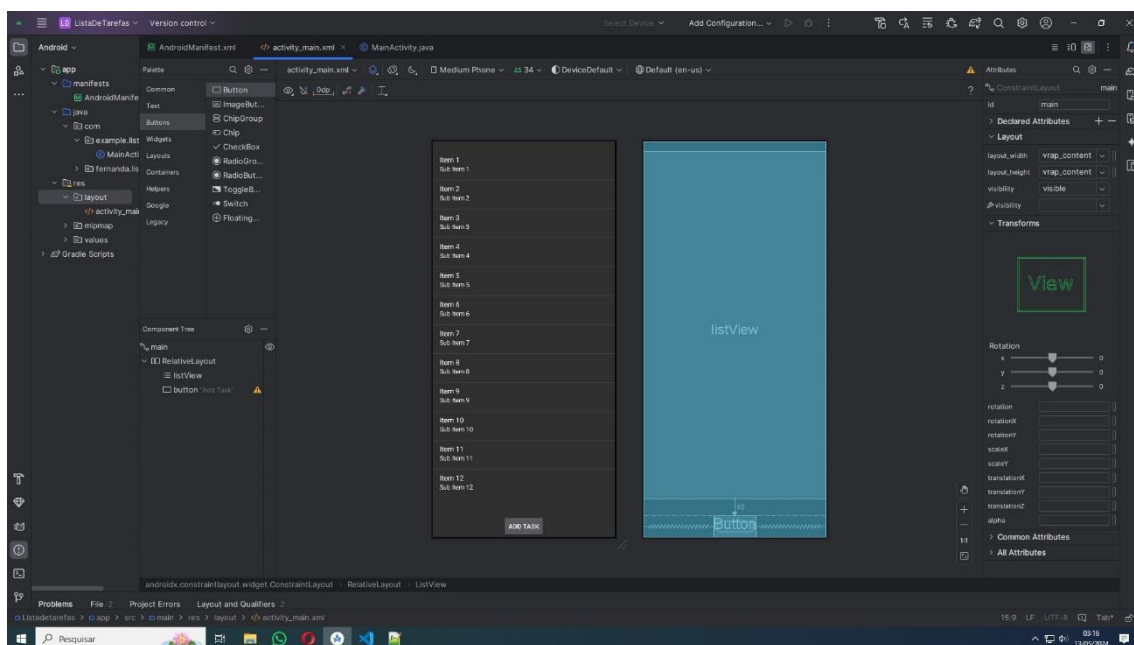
LD ListaDeTarefas Version control

Select Device Add Configuration...

Android

app
manifests
AndroidManife
java
com
example.list
MainActi
fernanda.lis
res
layout
activity_mai
mipmap
values
Gradle Scripts

AndroidManifest.xml activity_main.xml MainActivity.java

Palette
Common
Text
Buttons
Widgets
Layouts
Containers
Helpers
Google
Legacy

Button
ImageBut...
ChipGroup
Chip
CheckBox
RadioGro...
RadioBut...
ToggleB...
Switch
Floating...

activity_main.xml 0dp Medium Phone 34 DeviceDefault Default (en-us)

Item 1
Sub Item 1
Item 2
Sub Item 2
Item 3
Sub Item 3
Item 4
Sub Item 4
Item 5
Sub Item 5
Item 6
Sub Item 6
Item 7
Sub Item 7
Item 8
Sub Item 8
Item 9
Sub Item 9
Item 10
Sub Item 10
Item 11
Sub Item 11
Item 12
Sub Item 12
ADD TASK

listView
Button

Component Tree
main
RelativeLayout
listView
button "Add Task"

Attributes
ConstraintLayout main
id main
Declared Attributes
Layout
layout_width wrap_content
layout_height wrap_content
visibility visible
visibility
Transforms
View
Rotation
x 0
y 0
z 0
rotation
rotationX
rotationY
scaleX
scaleY
translationX
translationY
translationZ
alpha
Common Attributes
All Attributes

androidx.constraintlayout.widget.ConstraintLayout RelativeLayout ListView

Problems File 2 Project Errors Layout and Qualifiers 2

Listadetarefas > app > src > main > res > layout > activity_main.xml

15:9 LF UTF-8 Tab*

Pesquisar

03:16
13/05/2024